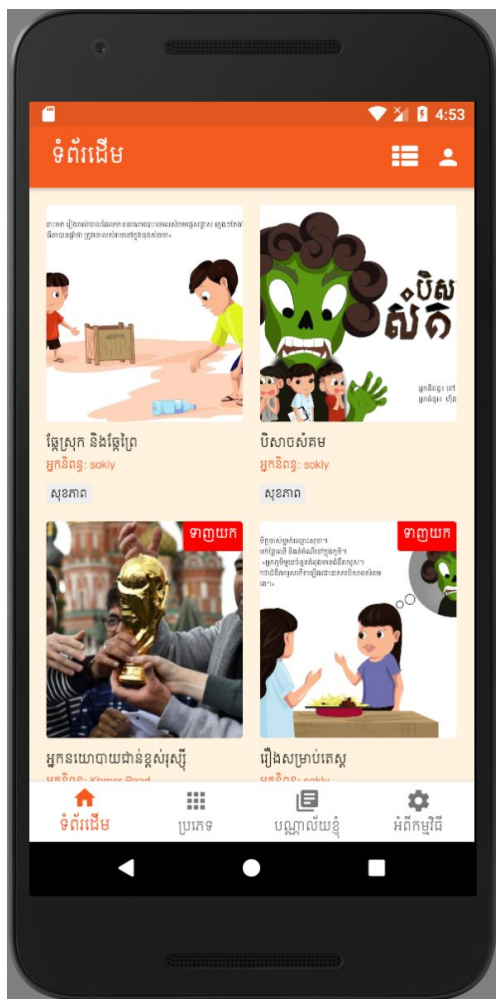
4:53

ទំព័រដើម

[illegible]

បិសាច
សំគម

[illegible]

ឆ្កែស្រុក និងឆ្កែព្រៃ
អ្នកនិពន្ធ: sokly
សុខភាព

បិសាចសំគម
អ្នកនិពន្ធ: sokly
សុខភាព

ទាញយក

ទាញយក

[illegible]

អ្នកនយោបាយជាន់ខ្ពស់រុស្ស៊ី
អ្នកនិពន្ធ: Khmer Read

រឿងសម្រាប់តេស្ត
អ្នកនិពន្ធ: sokly

ទំព័រដើម
ប្រភេទ
បណ្ណាល័យខ្ញុំ
អំពីកម្មវិធី